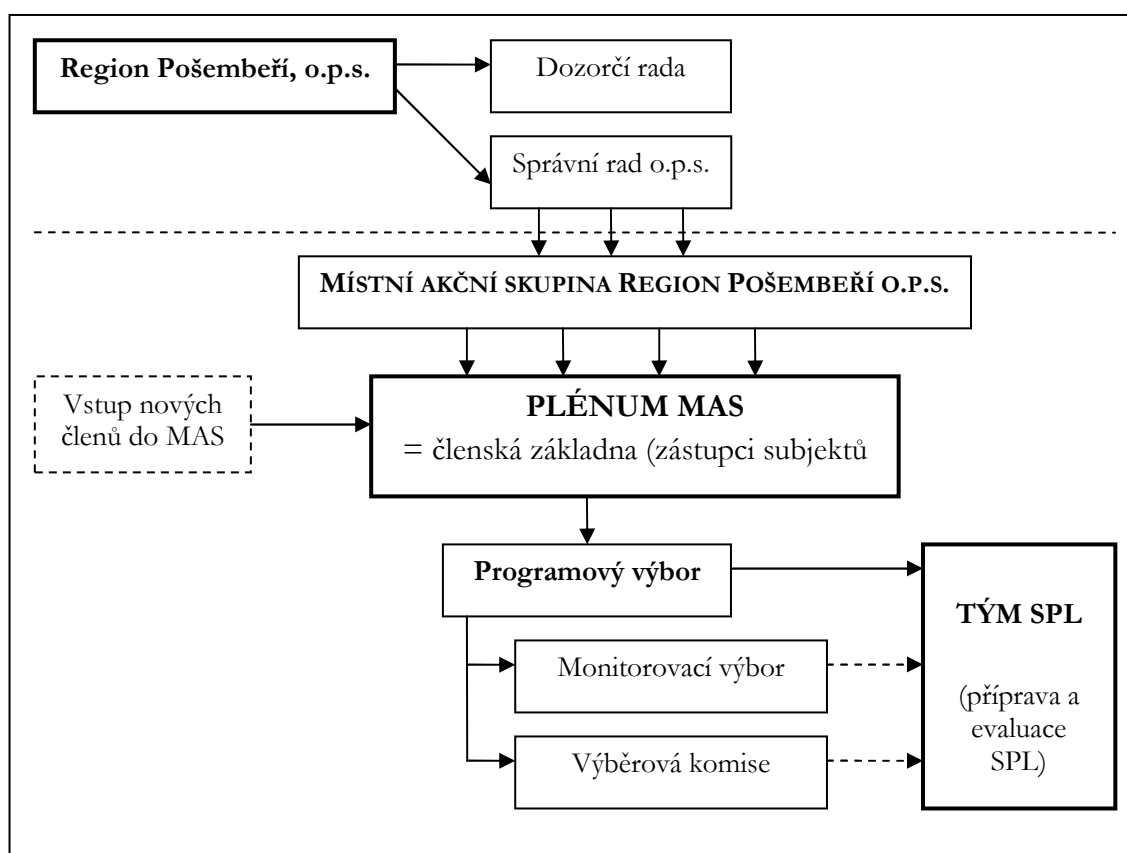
Region Pošembeří, o.p.s.

Dozorčí rada

Správní rad o.p.s.

MÍSTNÍ AKČNÍ SKUPINA REGION POŠEMBEŘÍ O.P.S.

Vstup nových členů do MAS

PLÉNUM MAS
= členská základna (zástupci subjektů

Programový výbor

Monitorovací výbor

Výběrová komise

TÝM SPL

(příprava a evaluace SPL)